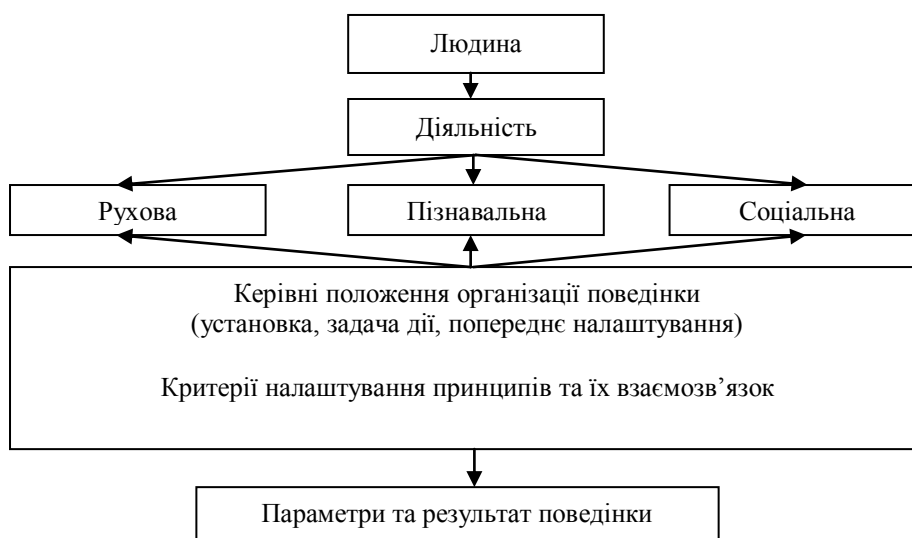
Людина

Діяльність

Рухова

Пізнавальна

Соціальна

Керівні положення організації поведінки
(установка, задача дії, попереднє налаштування)

Критерії налаштування принципів та їх взаємозв’язок

Параметри та результат поведінки